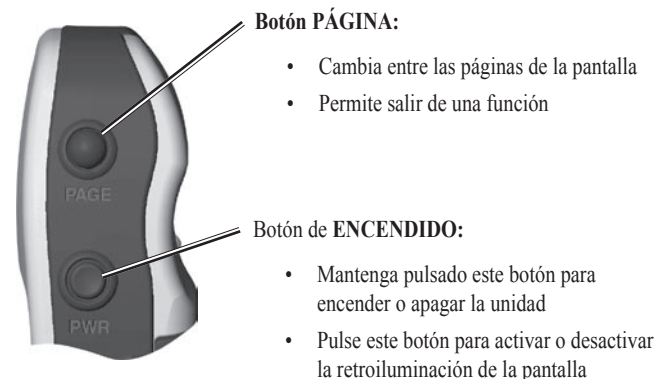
**Botón PÁGINA:**

- Cambia entre las páginas de la pantalla
- Permite salir de una función

PAGE

Botón de **ENCENDIDO:**

- Mantenga pulsado este botón para encender o apagar la unidad
- Pulse este botón para activar o desactivar la retroiluminación de la pantalla

PWR